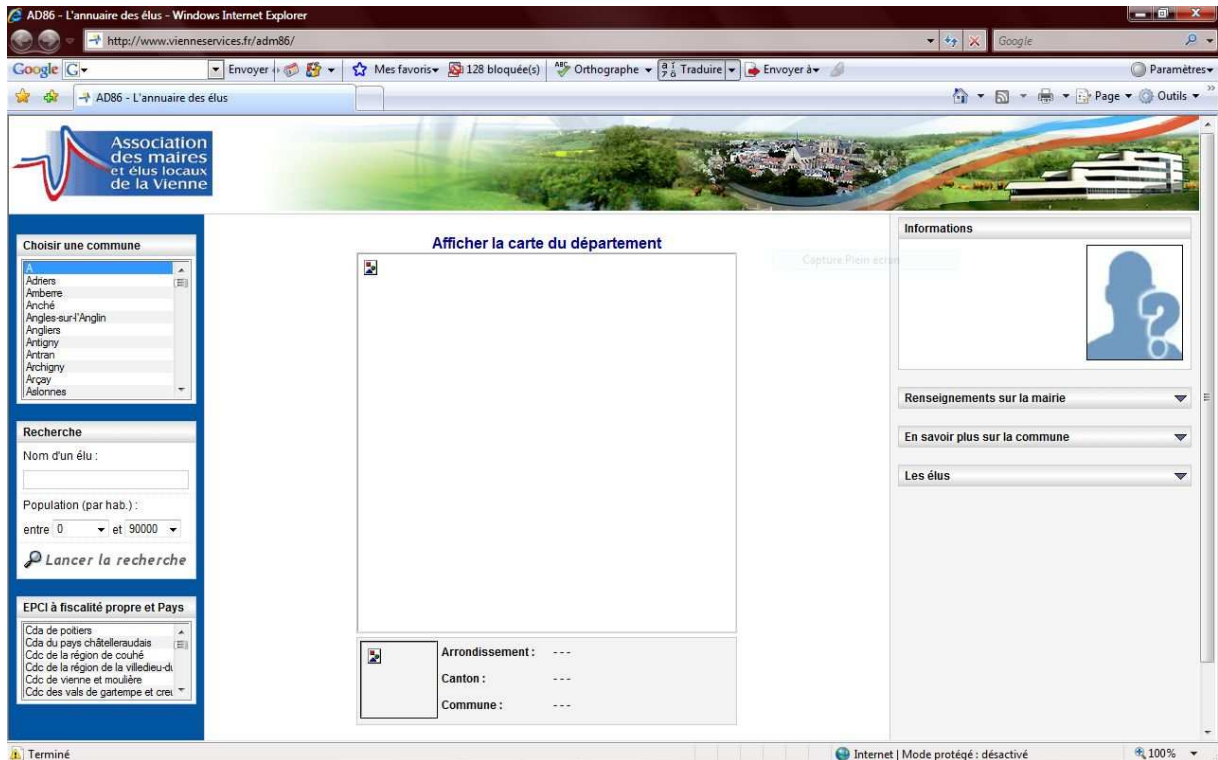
AD86 - L'annuaire des élus - Windows Internet Explorer

http://www.vienneservices.fr/adm86/

Google

Google G Envoyer Mes favoris 128 bloquée(s) Orthographe Traduire Envoyer à Paramètres

AD86 - L'annuaire des élus

Page Outils

Association des maires et élus locaux de la Vienne

Choisir une commune

A
Adriers
Amberre
Anché
Angles-sur-l'Anglin
Angliers
Antigny
Antran
Archigny
Arçay
Aslonnes

Recherche

Nom d'un élu :

Population (par hab.) :

entre 0 et 90000

Lancer la recherche

EPCI à fiscalité propre et Pays

Cda de poitiers
Cda du pays châtelleraudais
Cdc de la région de couhé
Cdc de la région de la villedieu-du
Cdc de vienne et moulière
Cdc des vals de gartempe et creu

Afficher la carte du département

Capture Plein écran

Arrondissement : ---

Canton : ---

Commune : ---

Informations

Renseignements sur la mairie

En savoir plus sur la commune

Les élus

Terminé

Internet | Mode protégé : désactivé

100%